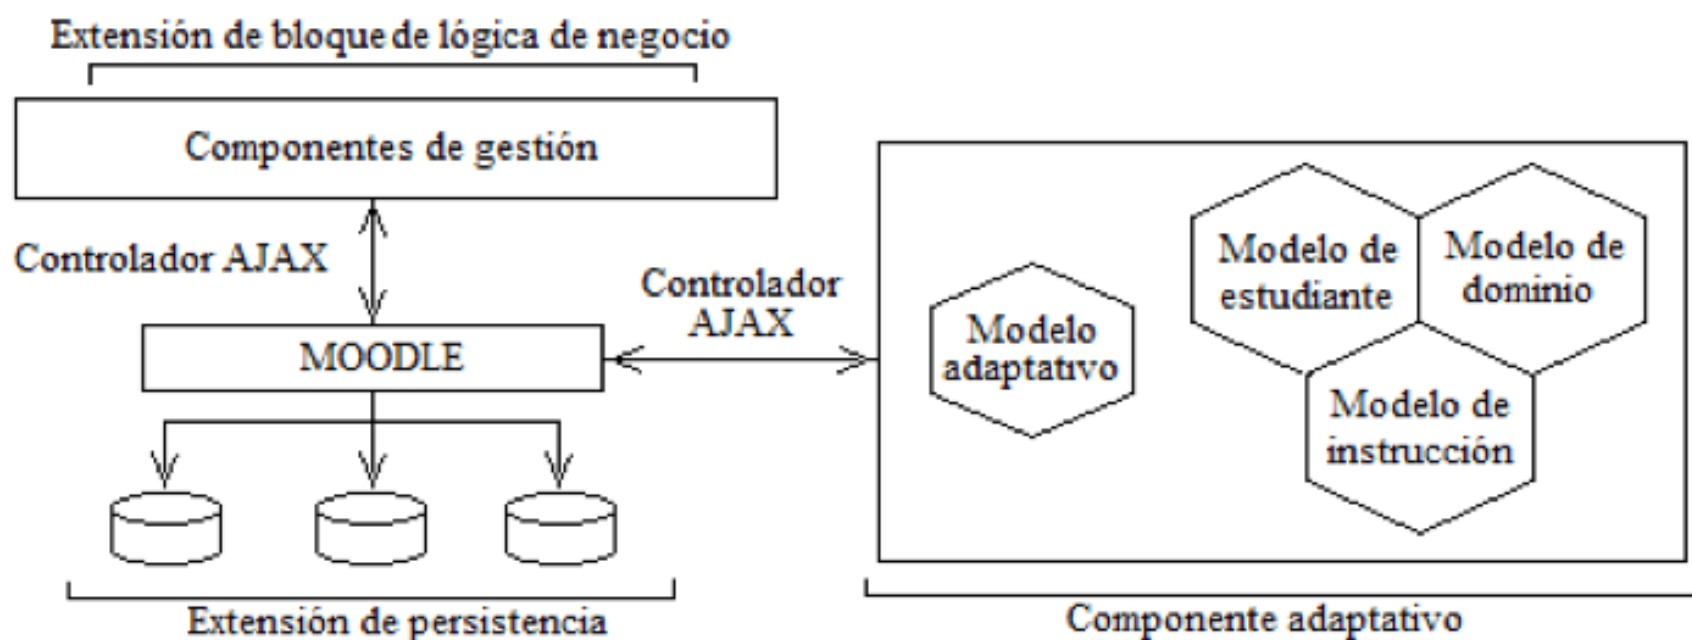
Extensión de bloque de lógica de negocio

Componentes de gestión

Controlador AJAX

MOODLE

Controlador AJAX

Modelo adaptativo

Modelo de estudiante

Modelo de dominio

Modelo de instrucción

Extensión de persistencia

Componente adaptativo